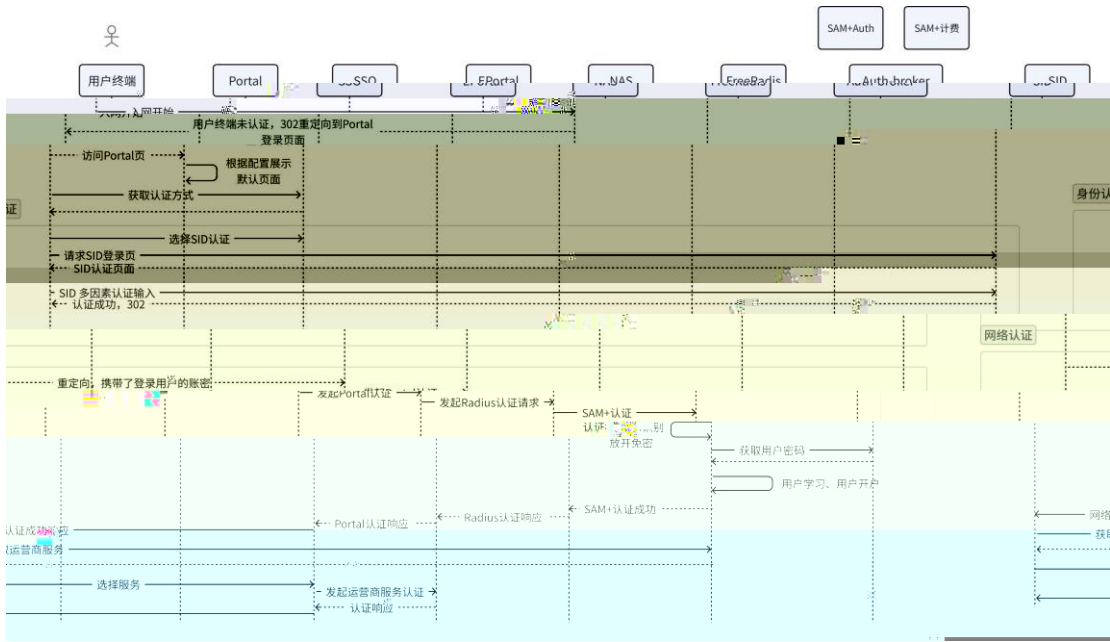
SAM+Auth

SAM+计费

用户终端

Portal

SSO

EPortal

NAS

FreeRadis

Authbroker

SID

入网开始

用户终端未认证，302重定向到Portal登录页面

访问Portal页

根据配置展示默认页面

获取认证方式

身份认

证

选择SID认证

请求SID登录页

SID认证页面

SID 多因素认证输入

认证成功，302

网络认证

重定向，携带了登录用户的账密

发起Portal认证

发起Radius认证请求

SAM+认证

认证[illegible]别

放开免密

获取用户密码

用户学习、用户开户

SAM+认证成功

Radius认证响应

Portal认证响应

网络

认证成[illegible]

获

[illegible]运营商服务

选择服务

发起运营商服务认证

认证响应